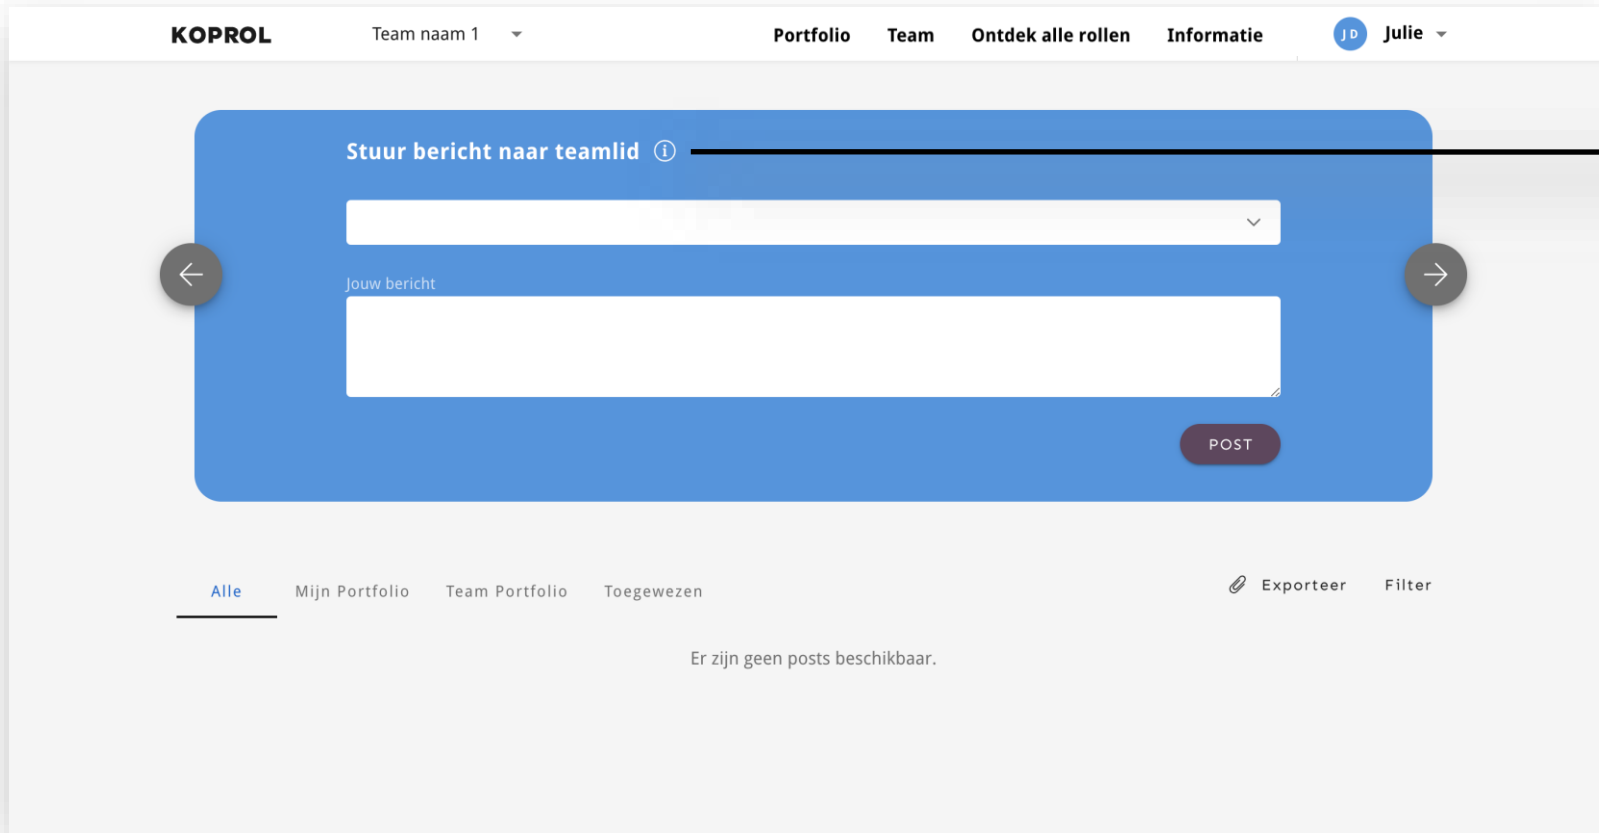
KOPROL

Team naam 1

Portfolio Team Ontdek alle rollen Informatie

JD Julie

Stuur bericht naar teamlid ⓘ

Jouw bericht

POST

Alle Mijn Portfolio Team Portfolio Toegewezen

Exporteer Filter

Er zijn geen posts beschikbaar.